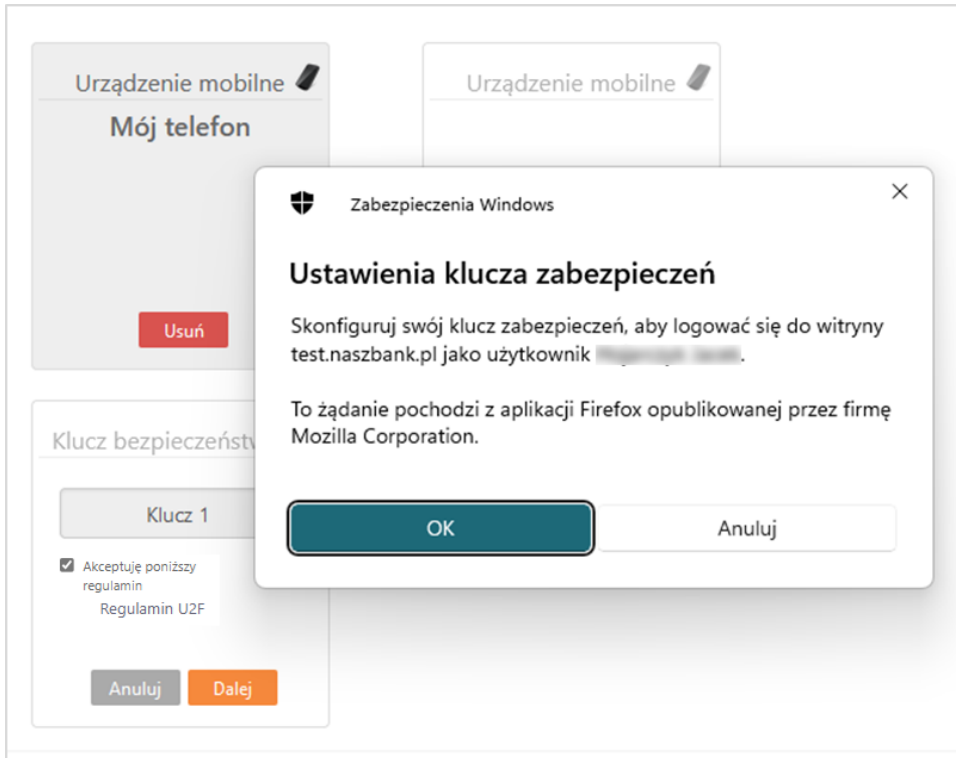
Urządzenie mobilne

Mój telefon

Usuń

Urządzenie mobilne

Klucz bezpieczeństw

Klucz 1

Akceptuję poniższy regulamin

Regulamin U2F

Anuluj Dalej

Zabezpieczenia Windows

Ustawienia klucza zabezpieczeń

Skonfiguruj swój klucz zabezpieczeń, aby logować się do witryny test.naszbank.pl jako użytkownik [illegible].

To żądanie pochodzi z aplikacji Firefox opublikowanej przez firmę Mozilla Corporation.

OK

Anuluj